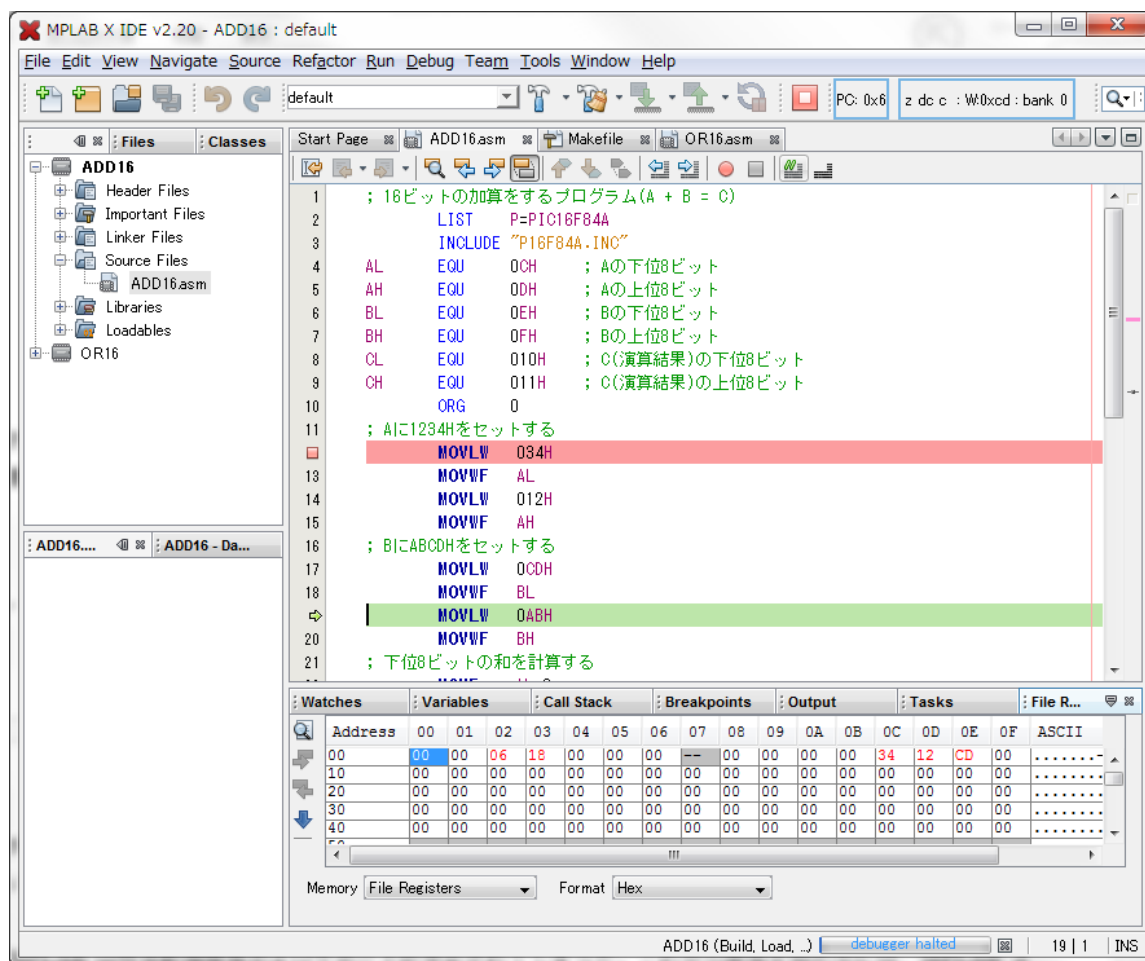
MPLAB X IDE v2.20 - ADD16 : default

File Edit View Navigate Source Refactor Run Debug Team Tools Window Help

default

PC: 0x6 | z dc c : W:0xcd : bank 0

Files | Classes

ADD16
Header Files
Important Files
Linker Files
Source Files
ADD16.asm
Libraries
Loadables
OR16

ADD16.... | ADD16 - Da...

Start Page | ADD16.asm | Makefile | OR16.asm

1 ; 16ビットの加算をするプログラム(A + B = C)
2 LIST P=PIC16F84A
3 INCLUDE "P16F84A.INC"
4 AL EQU 0CH ; Aの下位8ビット
5 AH EQU 0DH ; Aの上位8ビット
6 BL EQU 0EH ; Bの下位8ビット
7 BH EQU 0FH ; Bの上位8ビット
8 CL EQU 010H ; C(演算結果)の下位8ビット
9 CH EQU 011H ; C(演算結果)の上位8ビット
10 ORG 0
11 ; Aに1234Hをセットする
MOVLW 034H
13 MOVWF AL
14 MOVLW 012H
15 MOVWF AH
16 ; BにABCDHをセットする
17 MOVLW 0CDH
18 MOVWF BL
MOVLW 0ABH
20 MOVWF BH
21 ; 下位8ビットの和を計算する

Watches | Variables | Call Stack | Breakpoints | Output | Tasks | File R...

| Address | 00 | 01 | 02 | 03 | 04 | 05 | 06 | 07 | 08 | 09 | 0A | 0B | 0C | 0D | 0E | 0F | ASCII |
|---|---|---|---|---|---|---|---|---|---|---|---|---|---|---|---|---|---|
| 00 | 00 | 00 | 06 | 18 | 00 | 00 | 00 | -- | 00 | 00 | 00 | 00 | 34 | 12 | CD | 00 | ........ |
| 10 | 00 | 00 | 00 | 00 | 00 | 00 | 00 | 00 | 00 | 00 | 00 | 00 | 00 | 00 | 00 | 00 | ........ |
| 20 | 00 | 00 | 00 | 00 | 00 | 00 | 00 | 00 | 00 | 00 | 00 | 00 | 00 | 00 | 00 | 00 | ........ |
| 30 | 00 | 00 | 00 | 00 | 00 | 00 | 00 | 00 | 00 | 00 | 00 | 00 | 00 | 00 | 00 | 00 | ........ |
| 40 | 00 | 00 | 00 | 00 | 00 | 00 | 00 | 00 | 00 | 00 | 00 | 00 | 00 | 00 | 00 | 00 | ........ |

Memory File Registers Format Hex

ADD16 (Build, Load, ...) debugger halted 19 | 1 INS